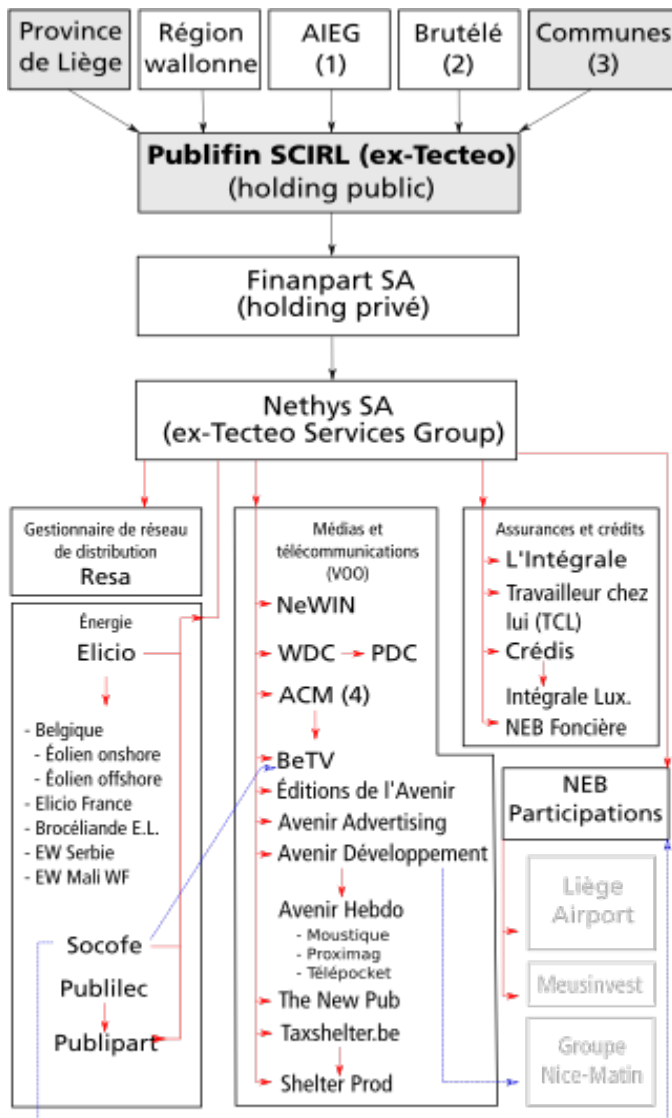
Province de Liège

Région wallonne

AIEG (1)

Brutélé (2)

Communes (3)

**Publifin SCIRL (ex-Tecteo)**
(holding public)

Finanpart SA
(holding privé)

Nethys SA
(ex-Tecteo Services Group)

Gestionnaire de réseau de distribution
Resa

Énergie
Elicio
- Belgique
- Éolien onshore
- Éolien offshore
- Elicio France
- Brocéliande E.L.
- EW Serbie
- EW Mali WF

Socofe
Publilec
Publipart

Médias et télécommunications (VOO)
NeWIN
WDC
PDC
ACM (4)
BeTV
Éditions de l'Avenir
Avenir Advertising
Avenir Développement
Avenir Hebdo
- Moustique
- Proximag
- Télépocket
The New Pub
Taxshelter.be
Shelter Prod

Assurances et crédits
L'Intégrale
Travailleur chez lui (TCL)
Crédis
Intégrale Lux.
NEB Foncière

NEB Participations

Liège Airport

Meusinvest

Groupe Nice-Matin